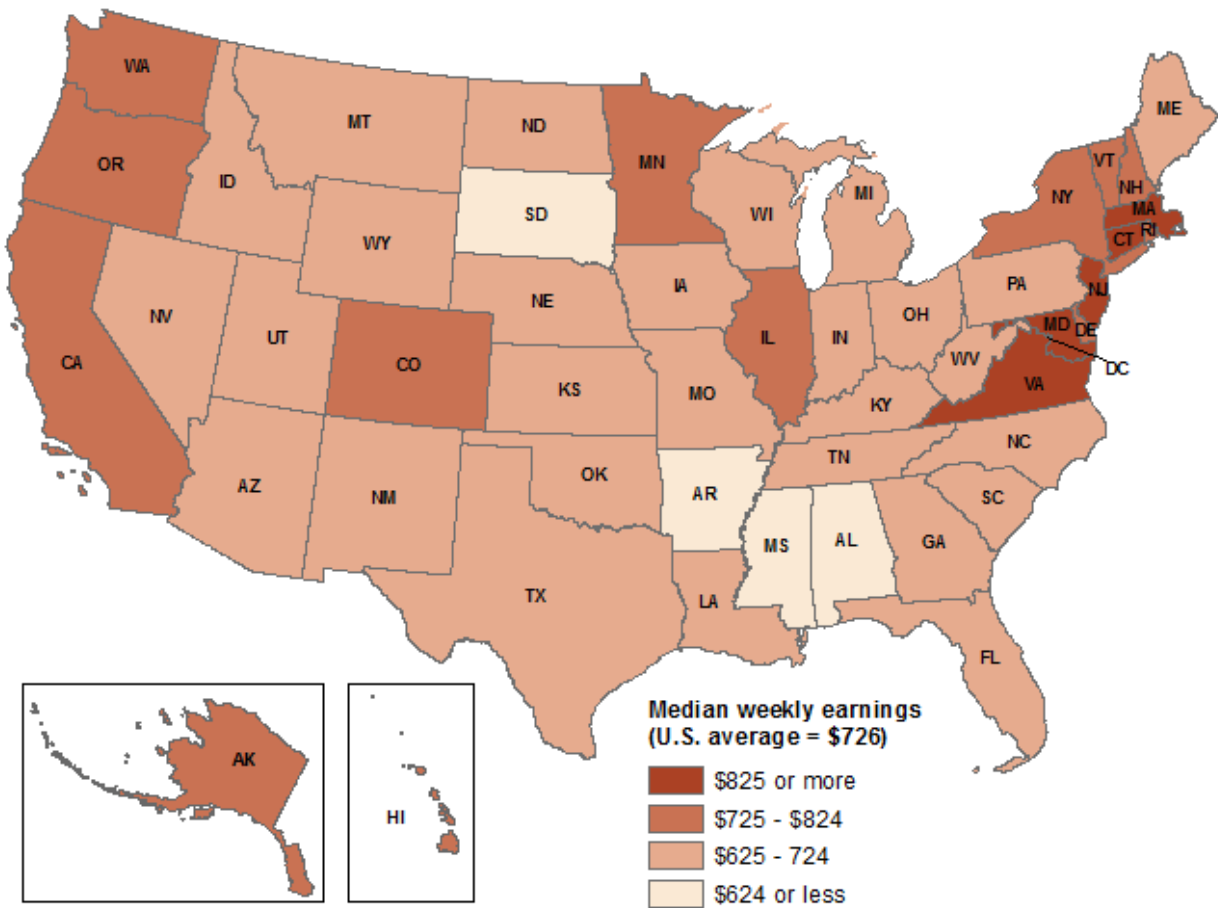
WA
MT
ND
MN
ME
OR
ID
SD
WI
MI
VT
NH
NY
MA
WY
CT
RI
IA
PA
NV
NE
NJ
UT
IL
IN
OH
MD
DE
CO
WV
DC
CA
KS
MO
VA
KY
NC
TN
OK
AZ
NM
AR
SC
MS
AL
GA
TX
LA
FL
AK
HI

Median weekly earnings (U.S. average = $726)
$825 or more
$725 - $824
$625 - 724
$624 or less